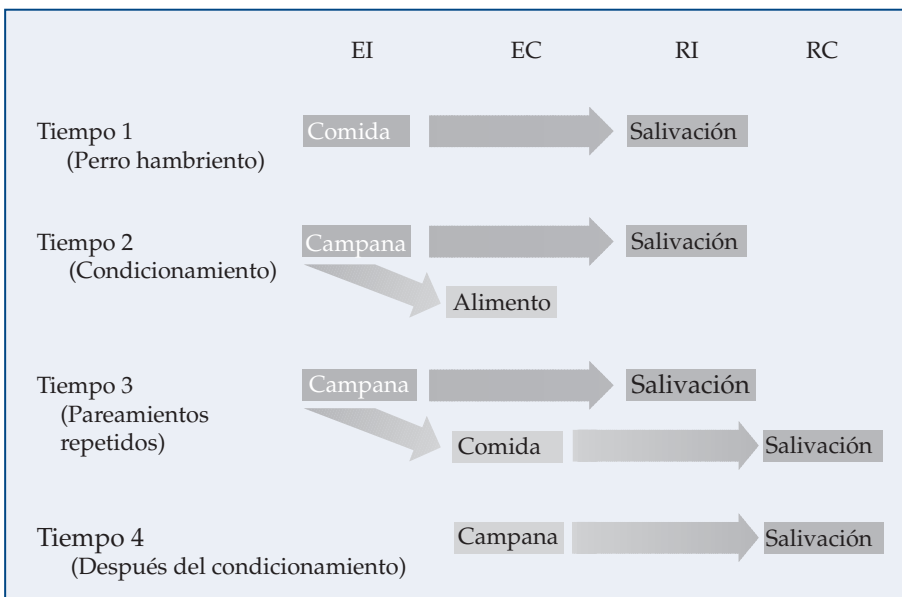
| | EI | EC | RI | RC |
|---|---|---|---|---|
| Tiempo 1 (Perro hambriento) | Comida | | Salivación | |
| Tiempo 2 (Condicionamiento) | Campana | Alimento | Salivación | |
| Tiempo 3 (Pareamientos repetidos) | Campana | Comida | Salivación | Salivación |
| Tiempo 4 (Después del condicionamiento) | | Campana | | Salivación |